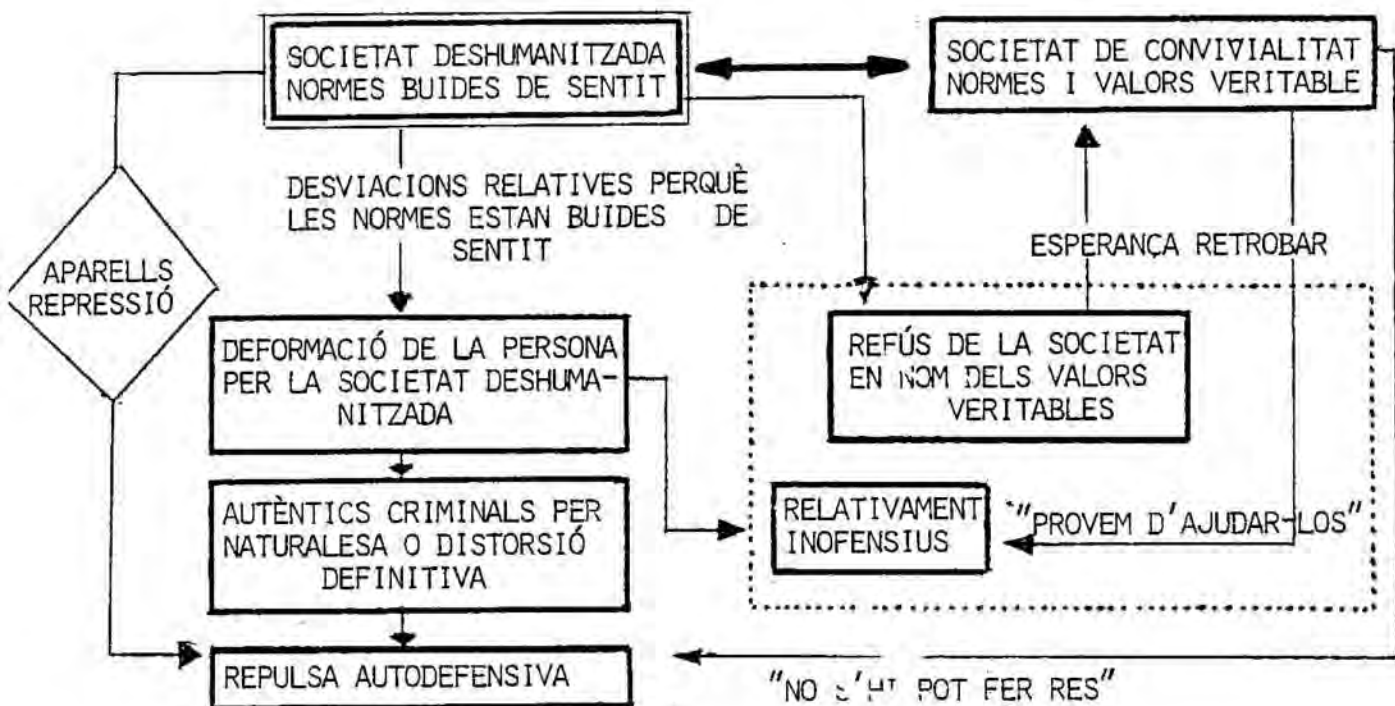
SOCIETAT DESHUMANITZADA NORMES BUIDES DE SENTIT

SOCIETAT DE CONVIVIALITAT NORMES I VALORS VERITABLE

DESVIACIONS RELATIVES PERQUÈ LES NORMES ESTAN BUIDES DE SENTIT

ESPERANÇA RETROBAR

APARELLS REPRESSIÓ

DEFORMACIÓ DE LA PERSONA PER LA SOCIETAT DESHUMANITZADA

REFÚS DE LA SOCIETAT EN NOM DELS VALORS VERITABLES

AUTÈNTICS CRIMINALS PER NATURALESA O DISTORSIÓ DEFINITIVA

RELATIVAMENT INOFENSIUS

"PROVEM D'AJUDAR-LOS"

REPULSA AUTODEFENSIVA

"NO S'HI POT FER RES"